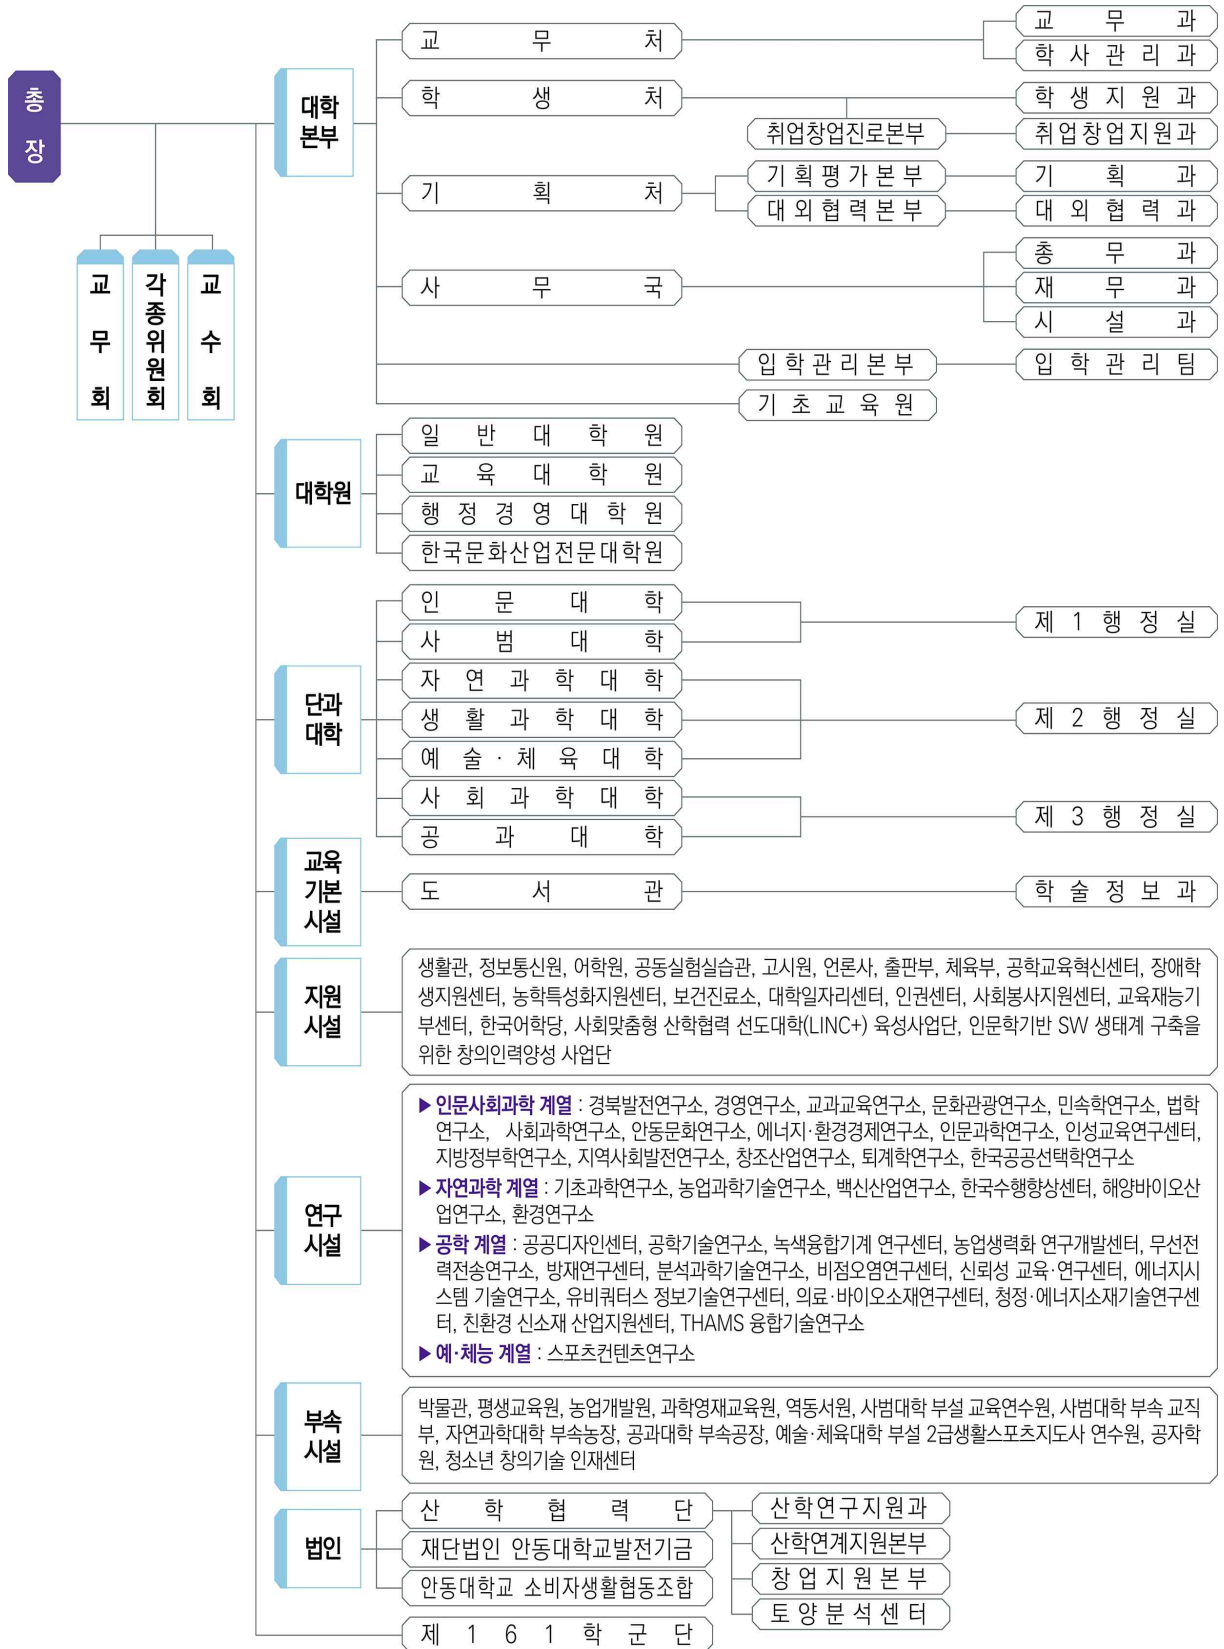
총장

교무회

각종위원회

교수회

대학본부

교무처

교무과

학사관리과

학생처

학생지원과

취업창업진로본부

취업창업지원과

기획처

기획평가본부

기획과

대외협력본부

대외협력과

사무국

총무과

재무과

시설과

입학관리본부

입학관리팀

기초교육원

대학원

일반대학원

교육대학원

행정경영대학원

한국문화산업전문대학원

단과대학

인문대학

사범대학

제 1 행정실

자연과학대학

생활과학대학

예술·체육대학

제 2 행정실

사회과학대학

공과대학

제 3 행정실

교육기본시설

도서관

학술정보과

지원시설

생활관, 정보통신원, 어학원, 공동실험실습관, 고시원, 언론사, 출판부, 체육부, 공학교육혁신센터, 장애학생지원센터, 농학특성화지원센터, 보건진료소, 대학일자리센터, 인권센터, 사회봉사지원센터, 교육재능기부센터, 한국어학당, 사회맞춤형 산학협력 선도대학(LINC+) 육성사업단, 인문학기반 SW 생태계 구축을 위한 창의인력양성 사업단

연구시설

▶인문사회과학 계열 : 경북발전연구소, 경영연구소, 교과교육연구소, 문화관광연구소, 민속학연구소, 법학연구소, 사회과학연구소, 안동문화연구소, 에너지·환경경제연구소, 인문과학연구소, 인성교육연구센터, 지방정부학연구소, 지역사회발전연구소, 창조산업연구소, 퇴계학연구소, 한국공공선택학연구소
▶자연과학 계열 : 기초과학연구소, 농업과학기술연구소, 백신산업연구소, 한국수행향상센터, 해양바이오산업연구소, 환경연구소
▶공학 계열 : 공공디자인센터, 공학기술연구소, 녹색융합기계 연구센터, 농업생력화 연구개발센터, 무선전력전송연구소, 방재연구센터, 분석과학기술연구소, 비점오염연구센터, 신뢰성 교육·연구센터, 에너지시스템 기술연구소, 유비쿼터스 정보기술연구센터, 의료·바이오소재연구센터, 청정·에너지소재기술연구센터, 친환경 신소재 산업지원센터, THAMS 융합기술연구소
▶예·체능 계열 : 스포츠컨텐츠연구소

부속시설

박물관, 평생교육원, 농업개발원, 과학영재교육원, 역동서원, 사범대학 부설 교육연수원, 사범대학 부속 교직부, 자연과학대학 부속농장, 공과대학 부속공장, 예술·체육대학 부설 2급생활스포츠지도사 연수원, 공자학원, 청소년 창의기술 인재센터

법인

산학협력단

산학연구지원과

재단법인 안동대학교발전기금

산학연계지원본부

안동대학교 소비자생활협동조합

창업지원본부

토양분석센터

제 1 6 1 학군단